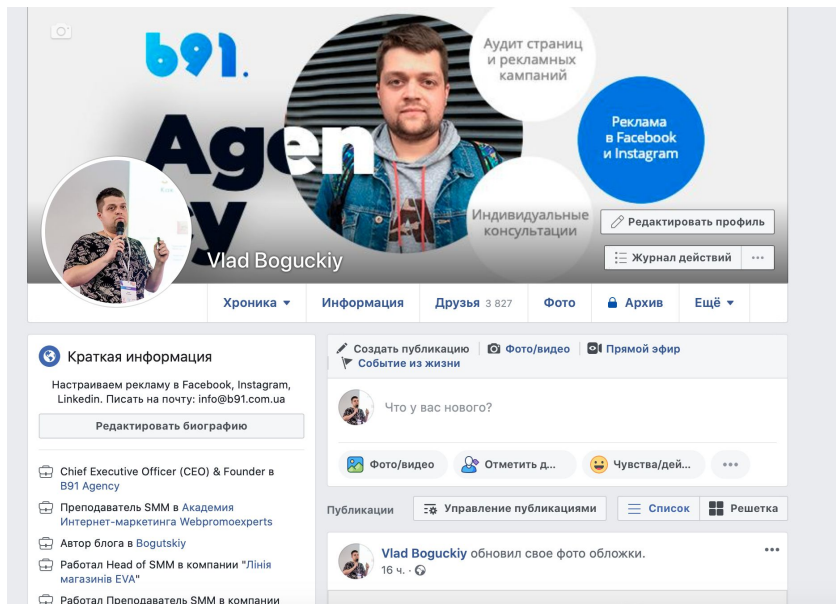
b91.

Agen
cy

Аудит страниц и рекламных кампаний

Реклама в Facebook и Instagram

Индивидуальные консультации

Редактировать профиль

Журнал действий

...

Vlad Boguckiy

Хроника ▾ | Информация | Друзья 3 827 | Фото | Архив | Ещё ▾

Краткая информация

Настраиваем рекламу в Facebook, Instagram, Linkedin. Писать на почту: info@b91.com.ua

Редактировать биографию

Chief Executive Officer (CEO) & Founder в B91 Agency

Преподаватель SMM в Академия Интернет-маркетинга Webpromoexperts

Автор блога в Bogutskiy

Работал Head of SMM в компании "Лінія магазинів EVA"

Работал Преподаватель SMM в компании

Создать публикацию | Фото/видео | Прямой эфир | Событие из жизни

Что у вас нового?

Фото/видео | Отметить д... | Чувства/дей... | ...

Публикации | Управление публикациями | Список | Решетка

Vlad Boguckiy обновил свое фото обложки.

16 ч. ·

...